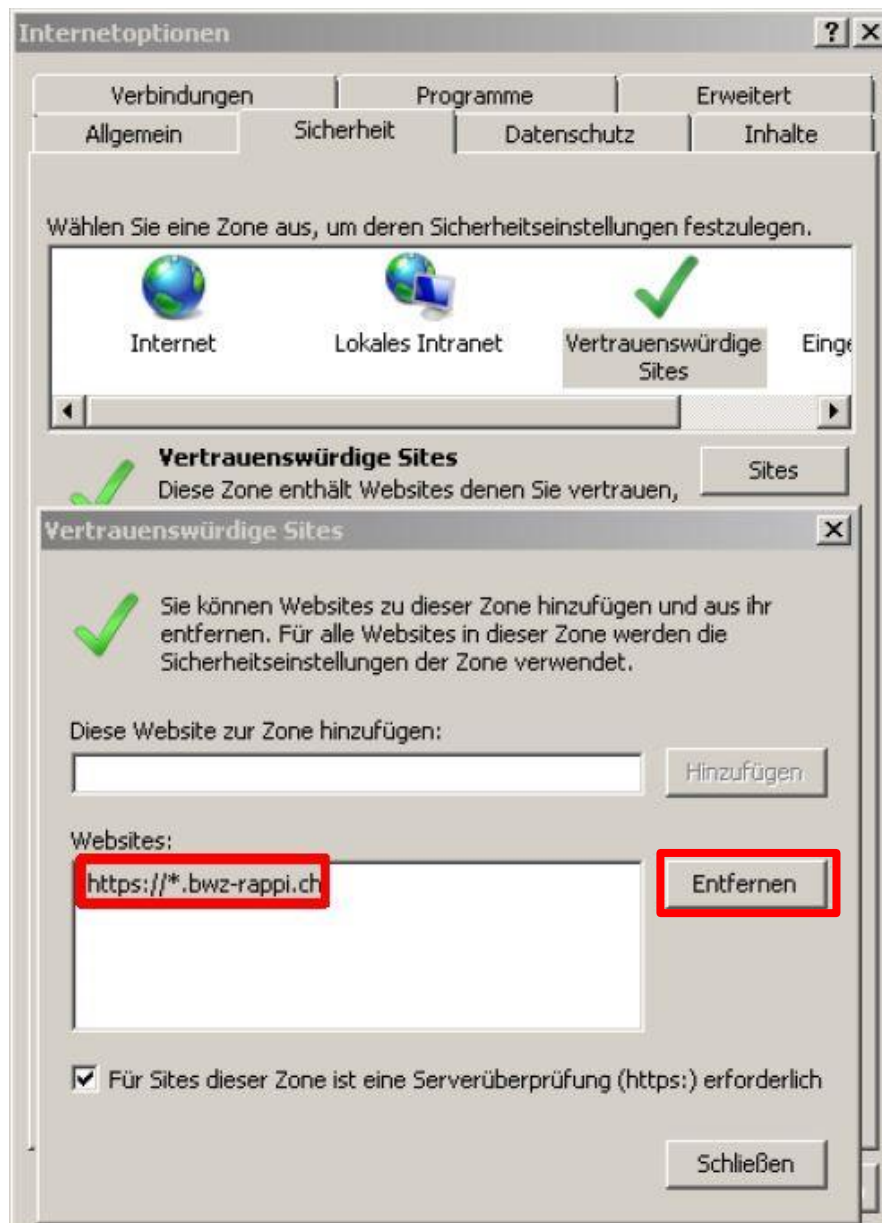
Internetoptionen

?
X

Verbindungen
Programme
Erweitert
Allgemein
Sicherheit
Datenschutz
Inhalte

Wählen Sie eine Zone aus, um deren Sicherheitseinstellungen festzulegen.

Internet
Lokales Intranet
Vertrauenswürdige Sites
Einge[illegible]

Vertrauenswürdige Sites
Diese Zone enthält Websites denen Sie vertrauen,

Sites

Vertrauenswürdige Sites

X

Sie können Websites zu dieser Zone hinzufügen und aus ihr entfernen. Für alle Websites in dieser Zone werden die Sicherheitseinstellungen der Zone verwendet.

Diese Website zur Zone hinzufügen:

Hinzufügen

Websites:

https://*.bwz-rappi.ch

Entfernen

Für Sites dieser Zone ist eine Serverüberprüfung (https:) erforderlich

Schließen